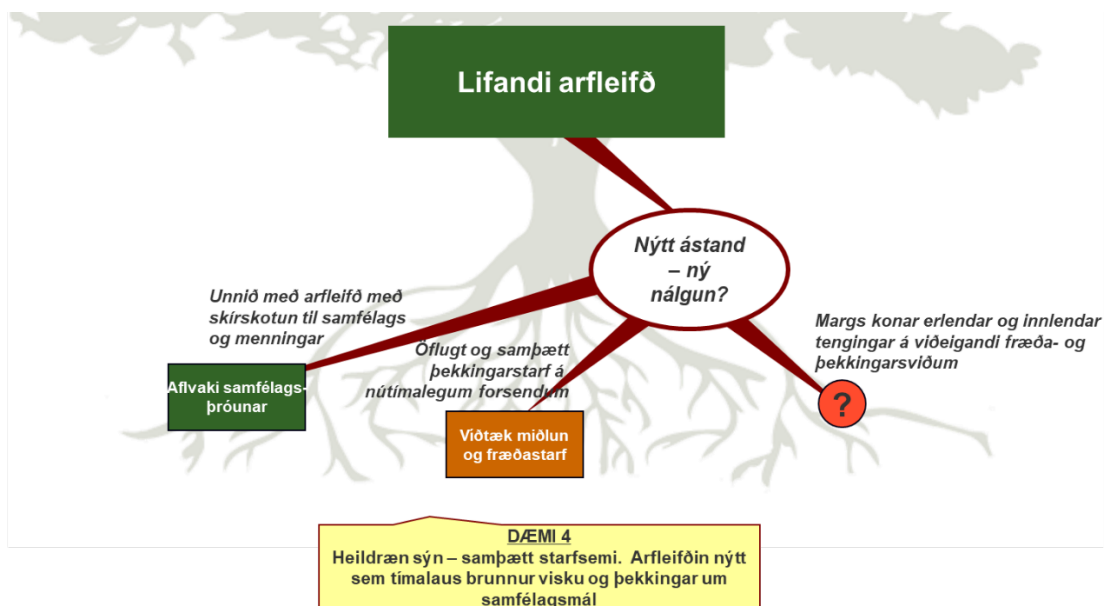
Lifandi arfleifð

Nýtt ástand – ný nálgun?

Unnið með arfleifð með skírskotun til samfélags og menningar

Aflvaki samfélagsþróunar

Öflugt og samþætt þekkingarstarf á nútímalegum forsendum

Víðtæk miðlun og fræðastarf

Margs konar erlendar og innlendar tengingar á viðeigandi fræða- og þekkingarsviðum

?

DÆMI 4
Heildræn sýn – samþætt starfsemi. Arfleifðin nýtt sem tímalaus brunnur visku og þekkingar um samfélagsmál